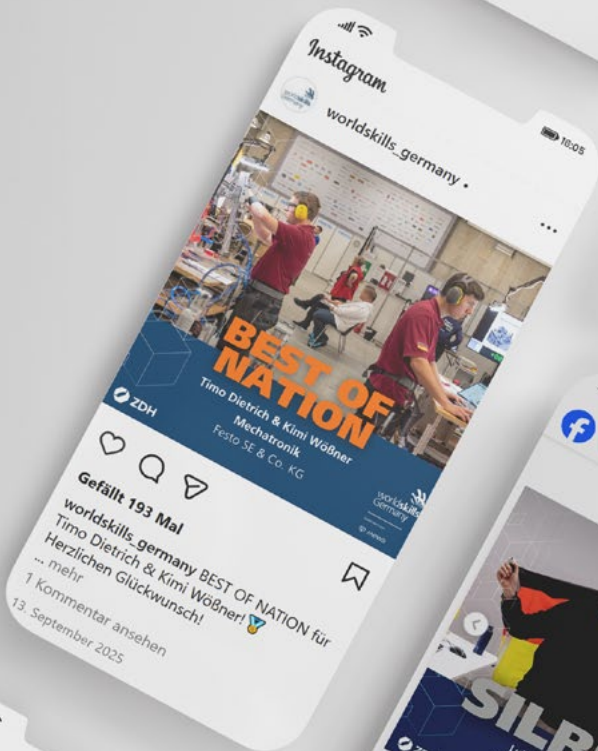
Instagram

16:05

worldskills_germany •

...

BEST OF NATION

Timo Dietrich & Kimi Wößner
Mechatronik
Festo SE & Co. KG

ZDH

worldskills germany

Gefällt 193 Mal

worldskills_germany BEST OF NATION für Timo Dietrich & Kimi Wößner! Herzlichen Glückwunsch! 🏅
... mehr

1 Kommentar ansehen

13. September 2025

SILB